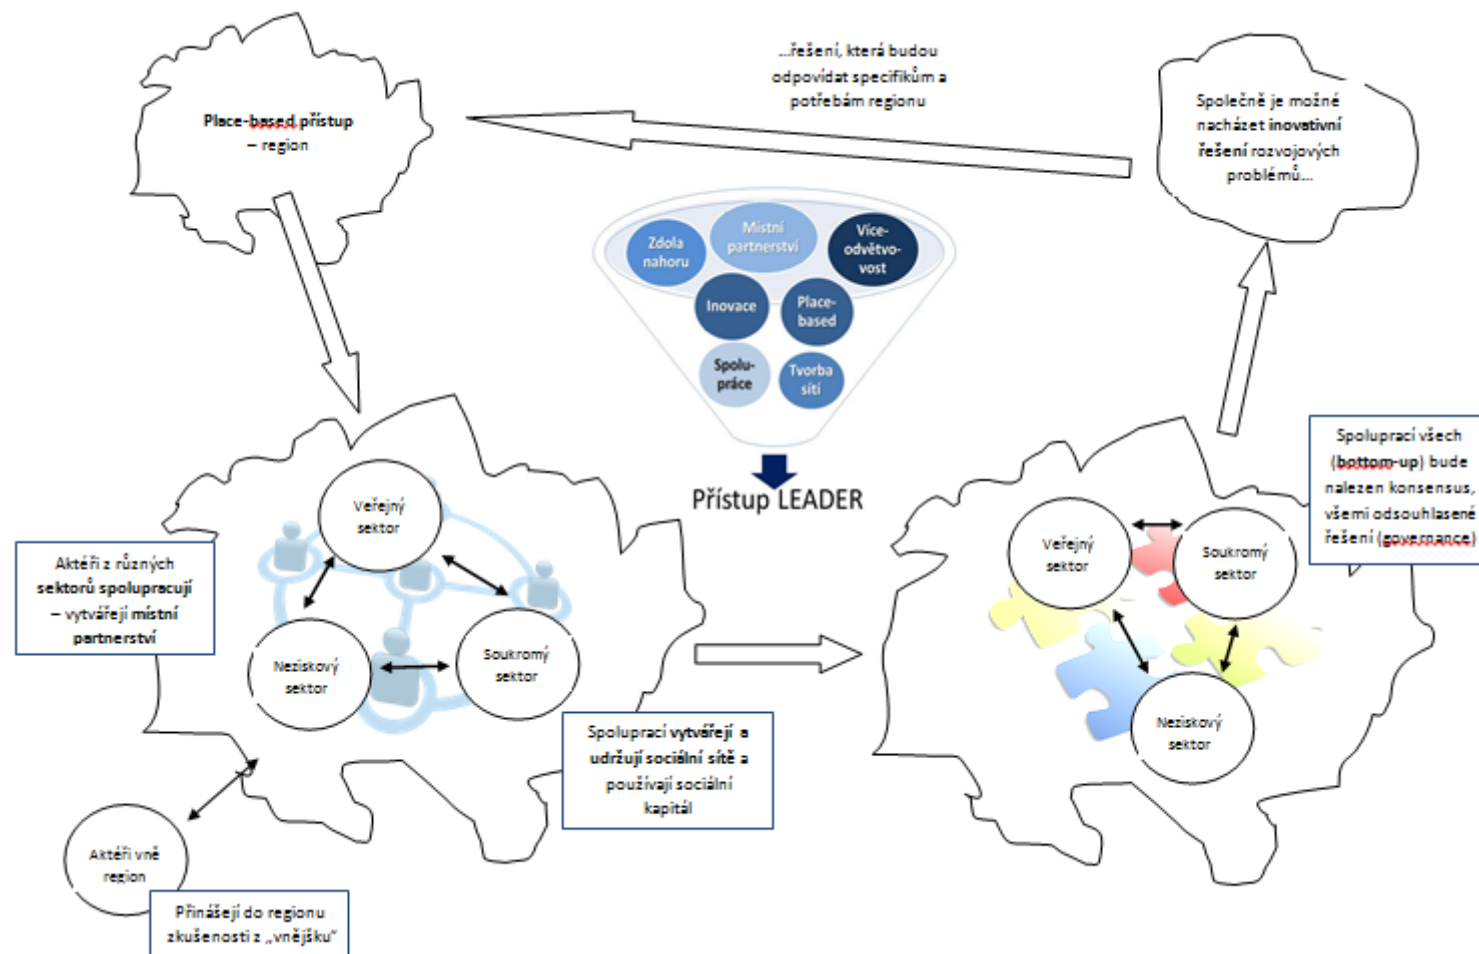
Place-based přístup – region

…řešení, která budou odpovídat specifikům a potřebám regionu

Společně je možné nacházet inovativní řešení rozvojových problémů…

Zdola nahoru

Místní partnerství

Více-odvětvo-vost

Inovace

Place-based

Spolu-práce

Tvorba sítí

Přístup LEADER

Aktéři z různých sektorů spolupracují – vytvářejí místní partnerství

Veřejný sektor

Neziskový sektor

Soukromý sektor

Spoluprací vytvářejí a udržují sociální sítě a používají sociální kapitál

Aktéři vně region

Přinášejí do regionu zkušenosti z „vnějšku"

Spoluprací všech (bottom-up) bude nalezen konsensus, všemi odsouhlasené řešení (governance)

Veřejný sektor

Soukromý sektor

Neziskový sektor